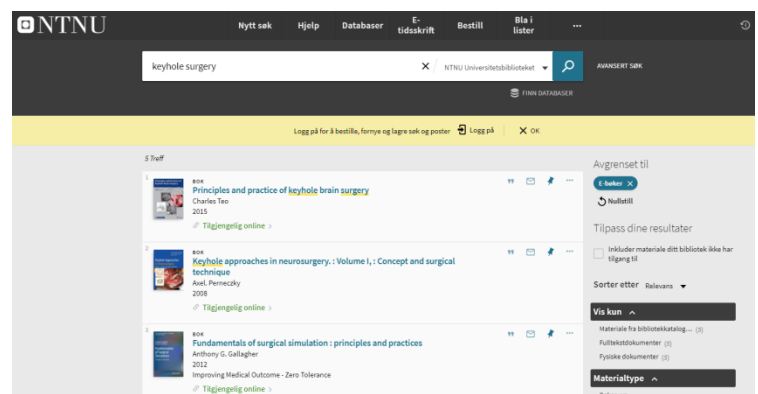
NTNU

Nytt søk
Hjelp
Databaser
E-tidsskrift
Bestill
Bla i lister
...

keyhole surgery
NTNU Universitetsbiblioteket
AVANSERT SØK
FINN DATABASER

Logg på for å bestille, fornye og lagre søk og poster
Logg på
OK

5 Treff

1
BOK
Principles and practice of keyhole brain surgery
Charles Teo
2015
Tilgjengelig online >

2
BOK
Keyhole approaches in neurosurgery. : Volume I, : Concept and surgical technique
Axel. Perneczky
2008
Tilgjengelig online >

3
BOK
Fundamentals of surgical simulation : principles and practices
Anthony G. Gallagher
2012
Improving Medical Outcome - Zero Tolerance
Tilgjengelig online >

Avgrenset til
E-bøker
Nullstill

Tilpass dine resultater
Inkluder materiale ditt bibliotek ikke har tilgang til

Sorter etter Relevans

Vis kun
Materiale fra bibliotekkatalog... (3)
Fulltekstdokumenter (3)
Fysiske dokumenter (3)

Materialtype